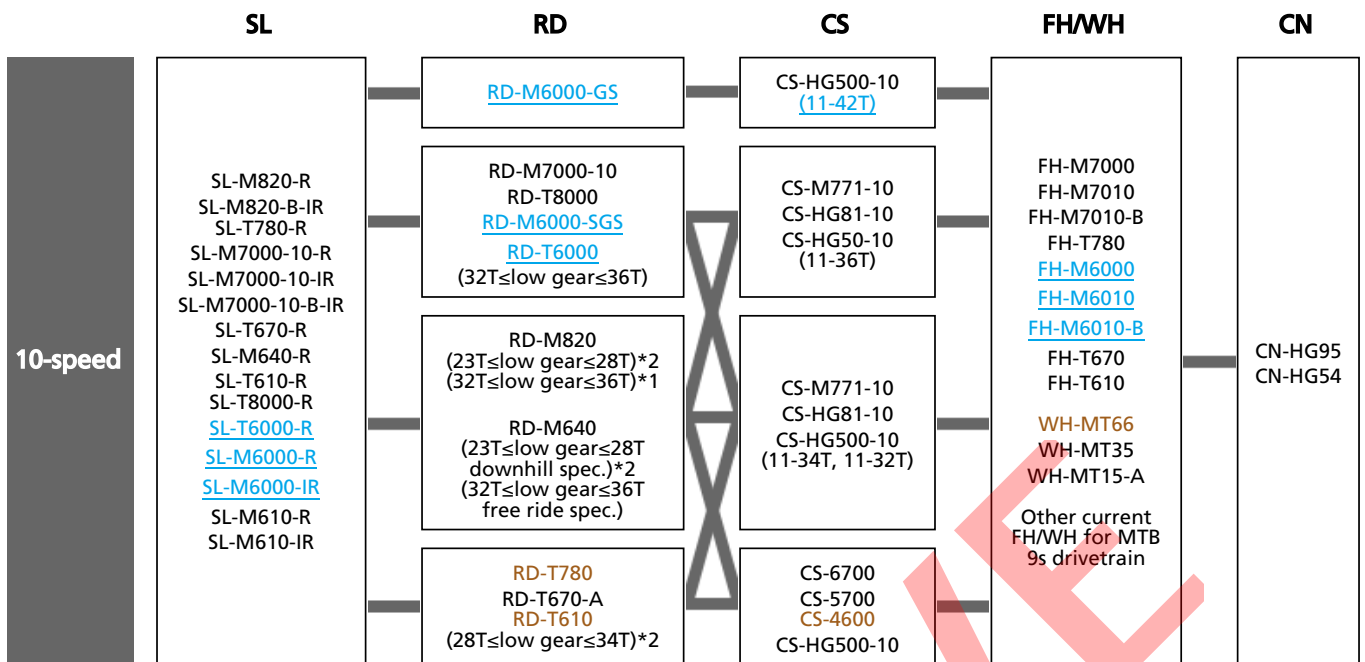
SL

RD

CS

FH/WH

CN

10-speed

SL-M820-R
SL-M820-B-IR
SL-T780-R
SL-M7000-10-R
SL-M7000-10-IR
SL-M7000-10-B-IR
SL-T670-R
SL-M640-R
SL-T610-R
SL-T8000-R
SL-T6000-R
SL-M6000-R
SL-M6000-IR
SL-M610-R
SL-M610-IR

RD-M6000-GS

RD-M7000-10
RD-T8000
RD-M6000-SGS
RD-T6000
(32T≤low gear≤36T)

RD-M820
(23T≤low gear≤28T)*2
(32T≤low gear≤36T)*1

RD-M640
(23T≤low gear≤28T downhill spec.)*2
(32T≤low gear≤36T free ride spec.)

RD-T780
RD-T670-A
RD-T610
(28T≤low gear≤34T)*2

CS-HG500-10
(11-42T)

CS-M771-10
CS-HG81-10
CS-HG50-10
(11-36T)

CS-M771-10
CS-HG81-10
CS-HG500-10
(11-34T, 11-32T)

CS-6700
CS-5700
CS-4600
CS-HG500-10

FH-M7000
FH-M7010
FH-M7010-B
FH-T780
FH-M6000
FH-M6010
FH-M6010-B
FH-T670
FH-T610

WH-MT66
WH-MT35
WH-MT15-A

Other current FH/WH for MTB 9s drivetrain

CN-HG95
CN-HG54